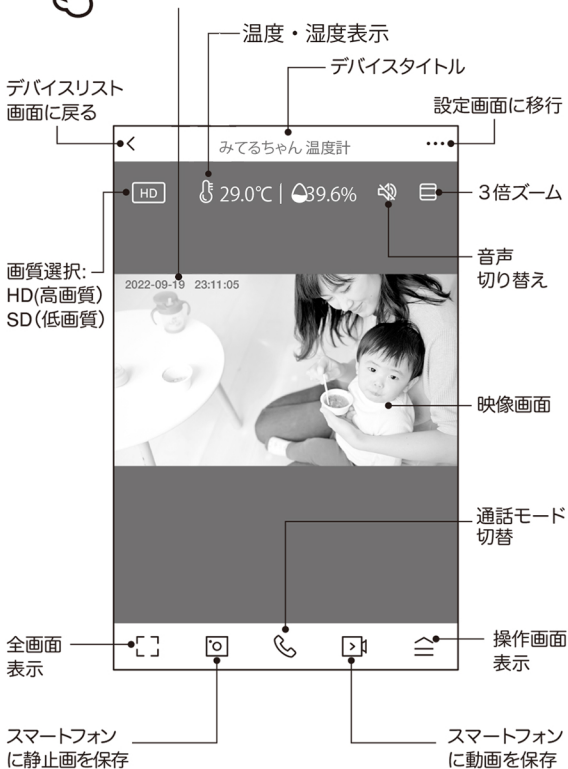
温度・湿度表示

デバイスタイトル

デバイスリスト
画面に戻る

設定画面に移行

<

みてるちゃん 温度計

...

HD

29.0℃ | 39.6%

3倍ズーム

音声
切り替え

画質選択:
HD(高画質)
SD(低画質)

2022-09-19 23:11:05

映像画面

通話モード
切替

全画面
表示

操作画面
表示

スマートフォン
に静止画を保存

スマートフォン
に動画を保存